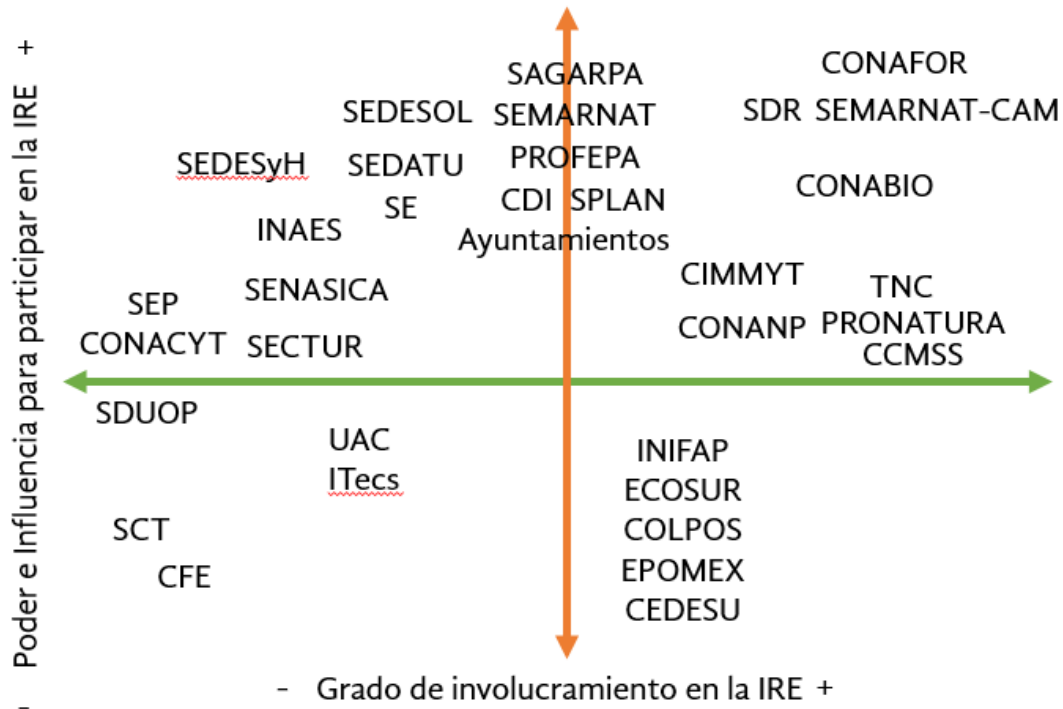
Poder e Influencia para participar en la IRE +
-

SAGARPA
SEMARNAT
PROFEPA
CDI SPLAN
Ayuntamientos

CONAFOR
SDR SEMARNAT-CAM
CONABIO

SEDESOL
SEDESyH
SEDATU
SE
INAES
SENASICA
SEP
CONACYT
SECTUR

CIMMYT
CONANP
TNC
PRONATURA
CCMSS

SDUOP
UAC
ITecs
SCT
CFE

INIFAP
ECOSUR
COLPOS
EPOMEX
CEDESU

- Grado de involucramiento en la IRE +